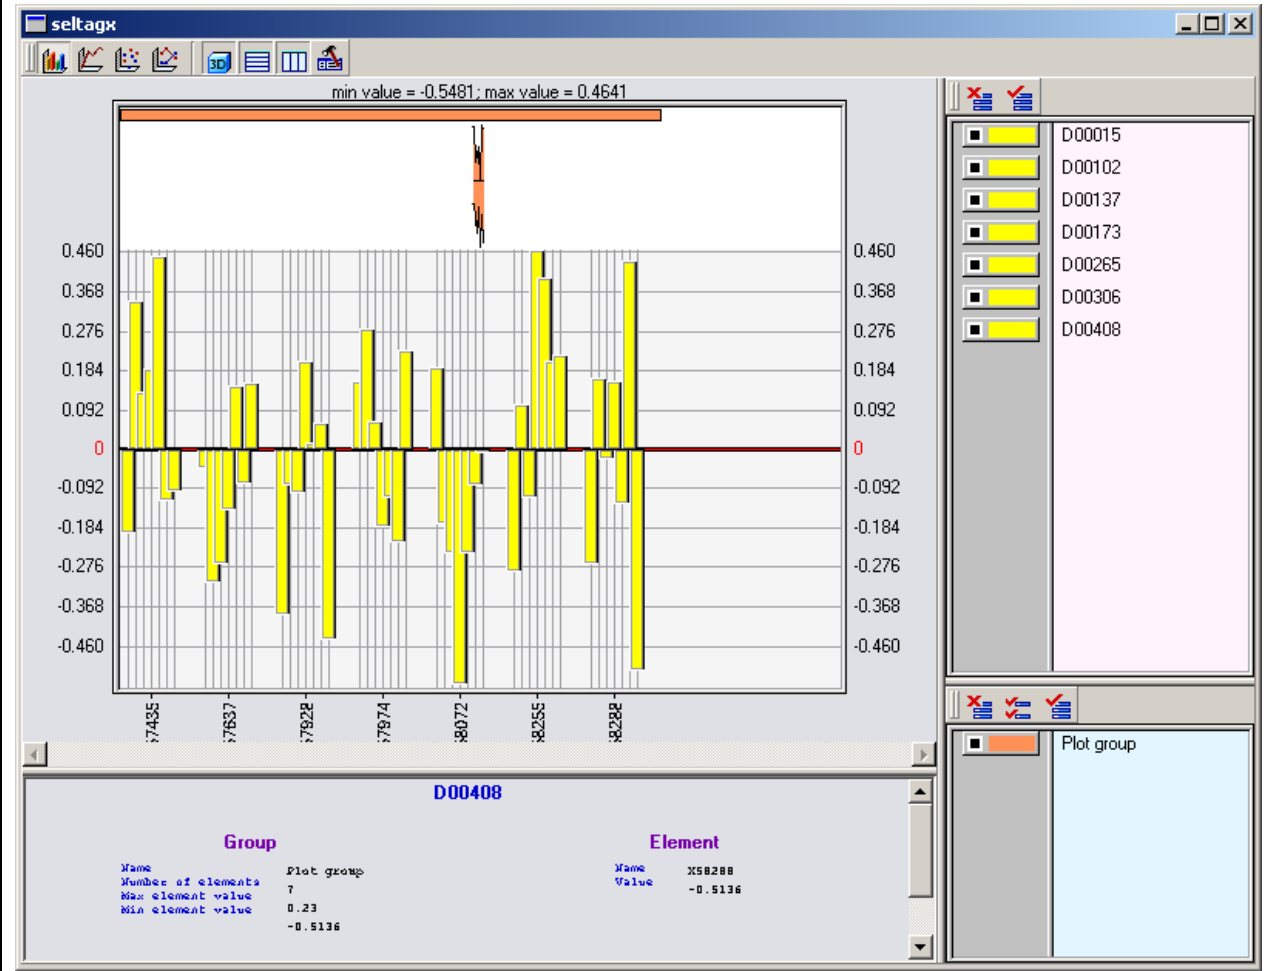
seltagx

min value = -0.5481; max value = 0.4641

0.460
0.368
0.276
0.184
0.092
0
-0.092
-0.184
-0.276
-0.368
-0.460

0.460
0.368
0.276
0.184
0.092
0
-0.092
-0.184
-0.276
-0.368
-0.460

(7435
(7637
(7928
(7974
(8072
(8255
(8288

D00015
D00102
D00137
D00173
D00265
D00306
D00408

Plot group

D00408

Group

Name
Number of elements
Max element value
Min element value

Plot group
7
0.23
-0.5136

Element

Name
Value

X58288
-0.5136